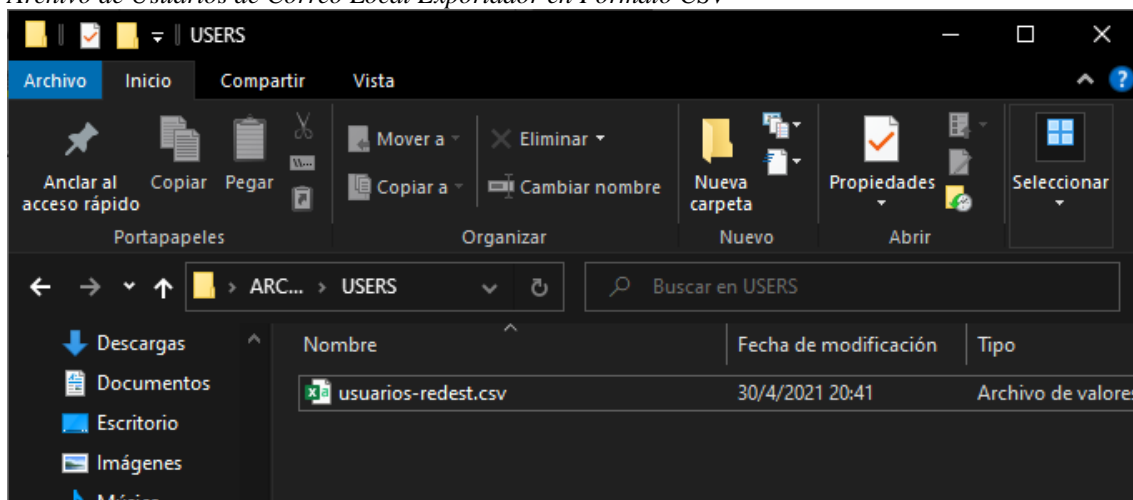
Archivo de Usuarios de Correo Local Exportador en Formato CSV

USERS

Archivo Inicio Compartir Vista

Anclar al acceso rápido Copiar Pegar
Portapapeles

Mover a Copiar a Eliminar Cambiar nombre
Organizar

Nueva carpeta
Nuevo

Propiedades
Abrir

Seleccionar

ARC... > USERS

Buscar en USERS

Descargas
Documentos
Escritorio
Imágenes
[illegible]

| Nombre | Fecha de modificación | Tipo |
|---|---|---|
| usuarios-redest.csv | 30/4/2021 20:41 | Archivo de valores |